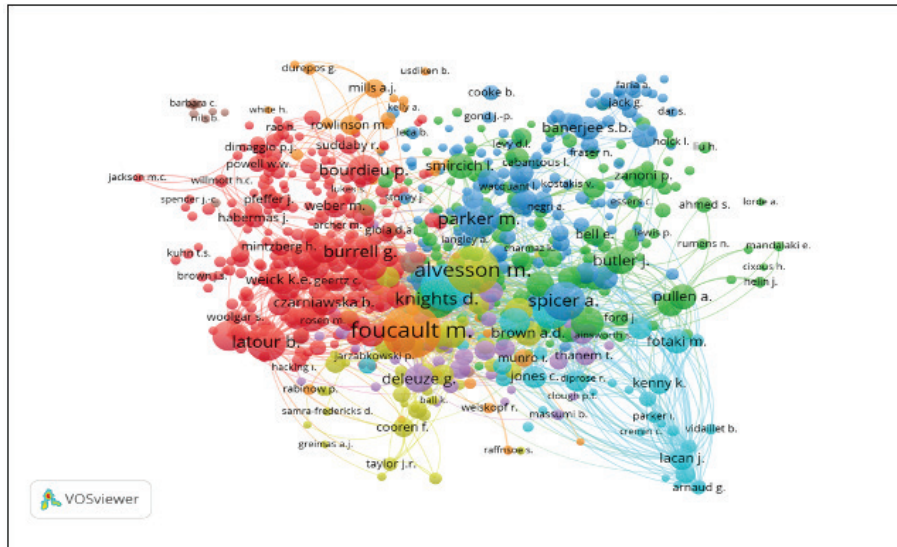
durepos g.
usdiken b.
mills a.j.
cooke b.
faria a.
jack g.
barbara c.
kelly a.
das s.
white h.
gond j.-p.
rao h.
rowlinson m.
banerjee s.b.
holck l.
dimaggio p.j.
suddaby r.
levy d.l.
powell w.w.
smircich l.
cabantous l.
fraser n.
bourdieu p.
zanoni p.
jackson m.c.
willmott h.c.
wacquant l.
kostakis v.
spender j.-c.
pfeffer j.
weber m.
essers c.
ahmed s.
lorde a.
archer m.
habermas j.
parker m.
negri a.
langley a.
charmaz k.
bell e.
lewis p.
rumens n.
mandalaki e.
kuhn t.s.
mintzberg h.
burrell g.
butler j.
cixous h.
brown j.
alvesson m.
helin j.
weick k.e.
czarniawska b.
knights d.
spicer a.
pullen a.
woolgar s.
rosen m.
foucault m.
brown a.d.
ford j.
latour b.
jarzabkowski p.
fotaki m.
munro r.
thanem t.
hacking i.
deleuze g.
jones c.
diprose r.
rabinow p.
ball k.
weiskopf r.
clough p.t.
kenny k.
samra-fredericks d.
massumi b.
parker i.
cooren f.
vidaillet b.
greimas a.j.
lacan j.
raffnsoe s.
taylor j.r.
arnaud g.
VOSviewer